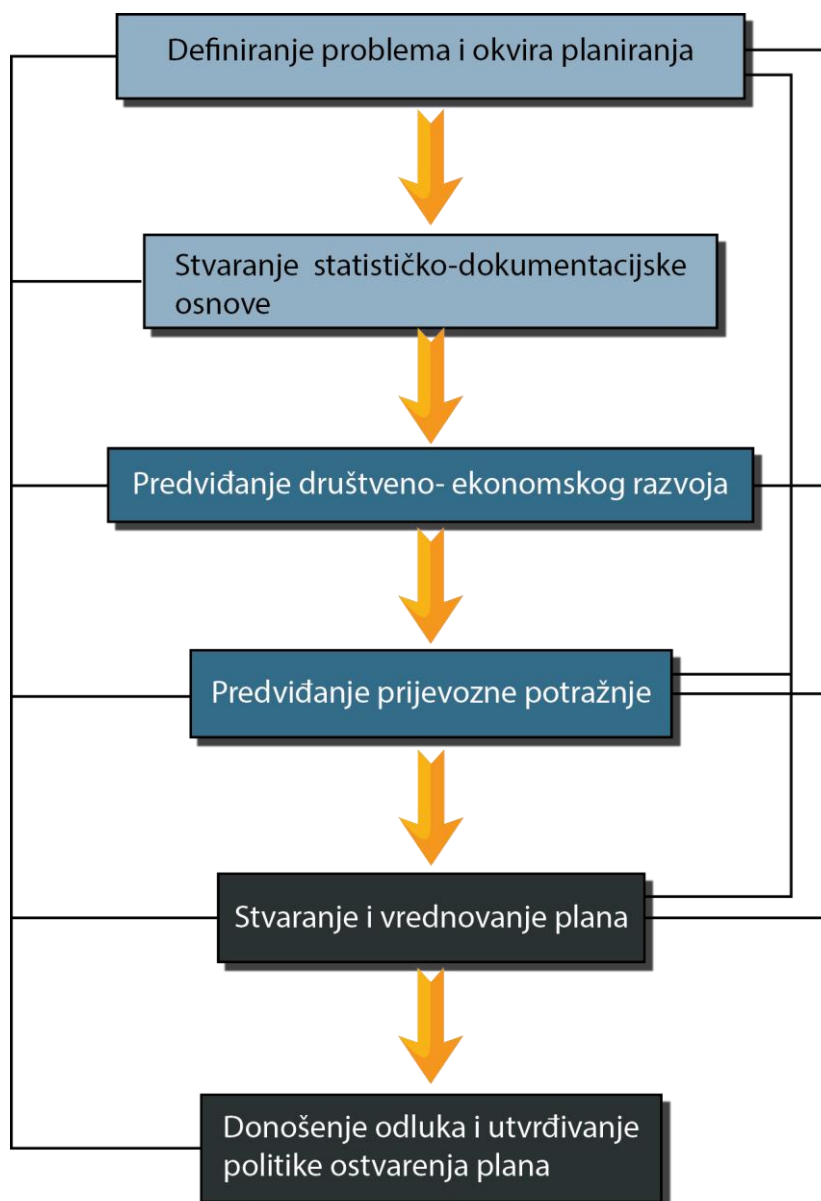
Definiranje problema i okvira planiranja

Stvaranje statističko-dokumentacijske osnove

Predviđanje društveno- ekonomskog razvoja

Predviđanje prijevozne potražnje

Stvaranje i vrednovanje plana

Donošenje odluka i utvrđivanje politike ostvarenja plana